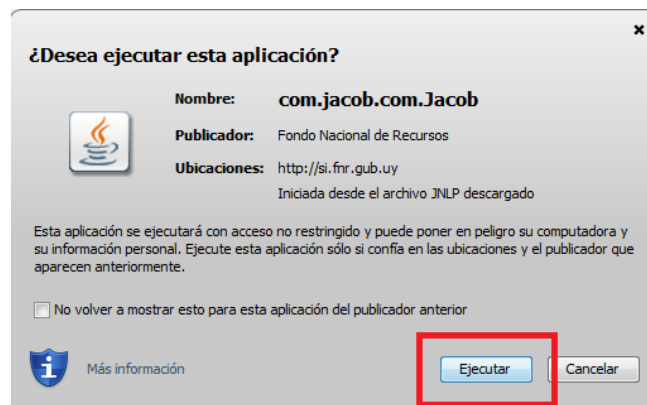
×

¿Desea ejecutar esta aplicación?

Nombre: com.jacob.com.Jacob

Publicador: Fondo Nacional de Recursos

Ubicaciones: http://si.fnr.gub.uy

Iniciada desde el archivo JNLP descargado

Esta aplicación se ejecutará con acceso no restringido y puede poner en peligro su computadora y su información personal. Ejecute esta aplicación sólo si confía en las ubicaciones y el publicador que aparecen anteriormente.

No volver a mostrar esto para esta aplicación del publicador anterior

Más información

Ejecutar

Cancelar